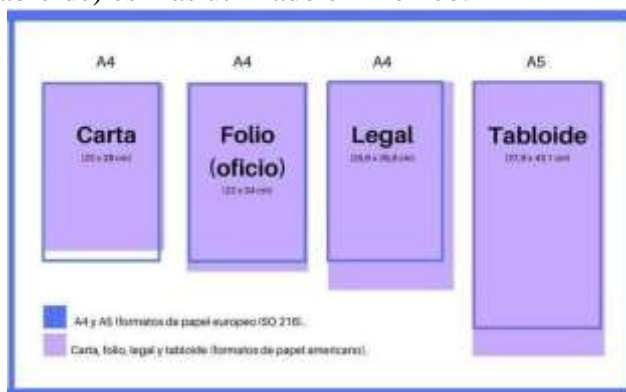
A4 A4 A4 A5

Carta
(22 x 28 cm)

Folio (oficio)
(22 x 34 cm)

Legal
(21,6 x 35,6 cm)

Tabloide
(27,9 x 43,1 cm)

A4 y A5 (formatos de papel europeo ISO 216).

Carta, folio, legal y tabloide (formatos de papel americano).